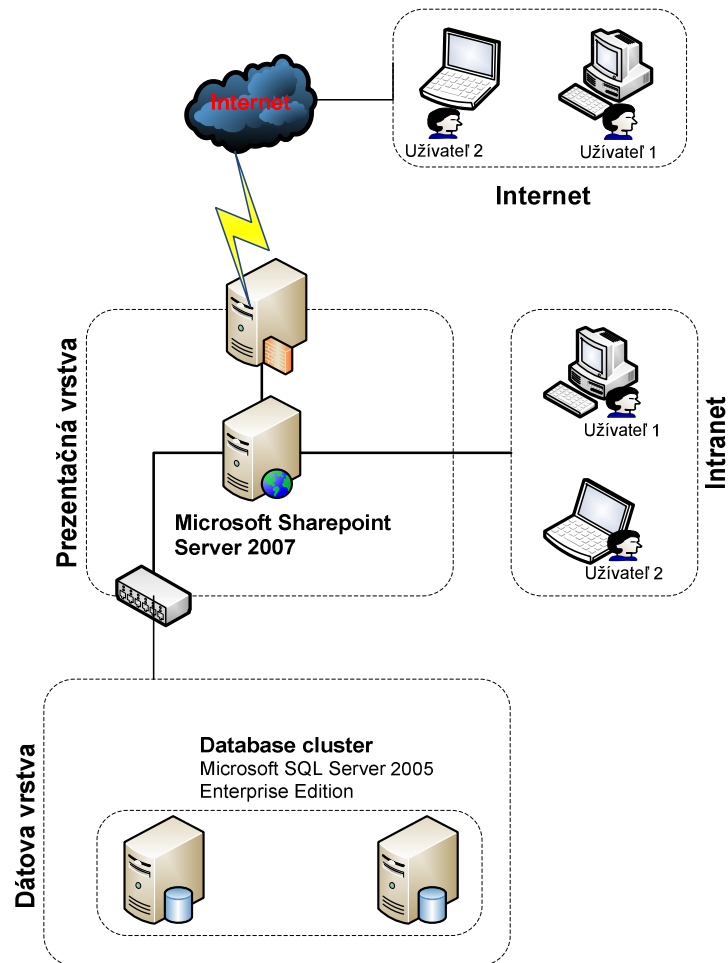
Internet

Užívateľ 2

Užívateľ 1

Internet

Prezentačná vrstva

Microsoft Sharepoint Server 2007

Intranet

Užívateľ 1

Užívateľ 2

Dátova vrstva

Database cluster
Microsoft SQL Server 2005
Enterprise Edition